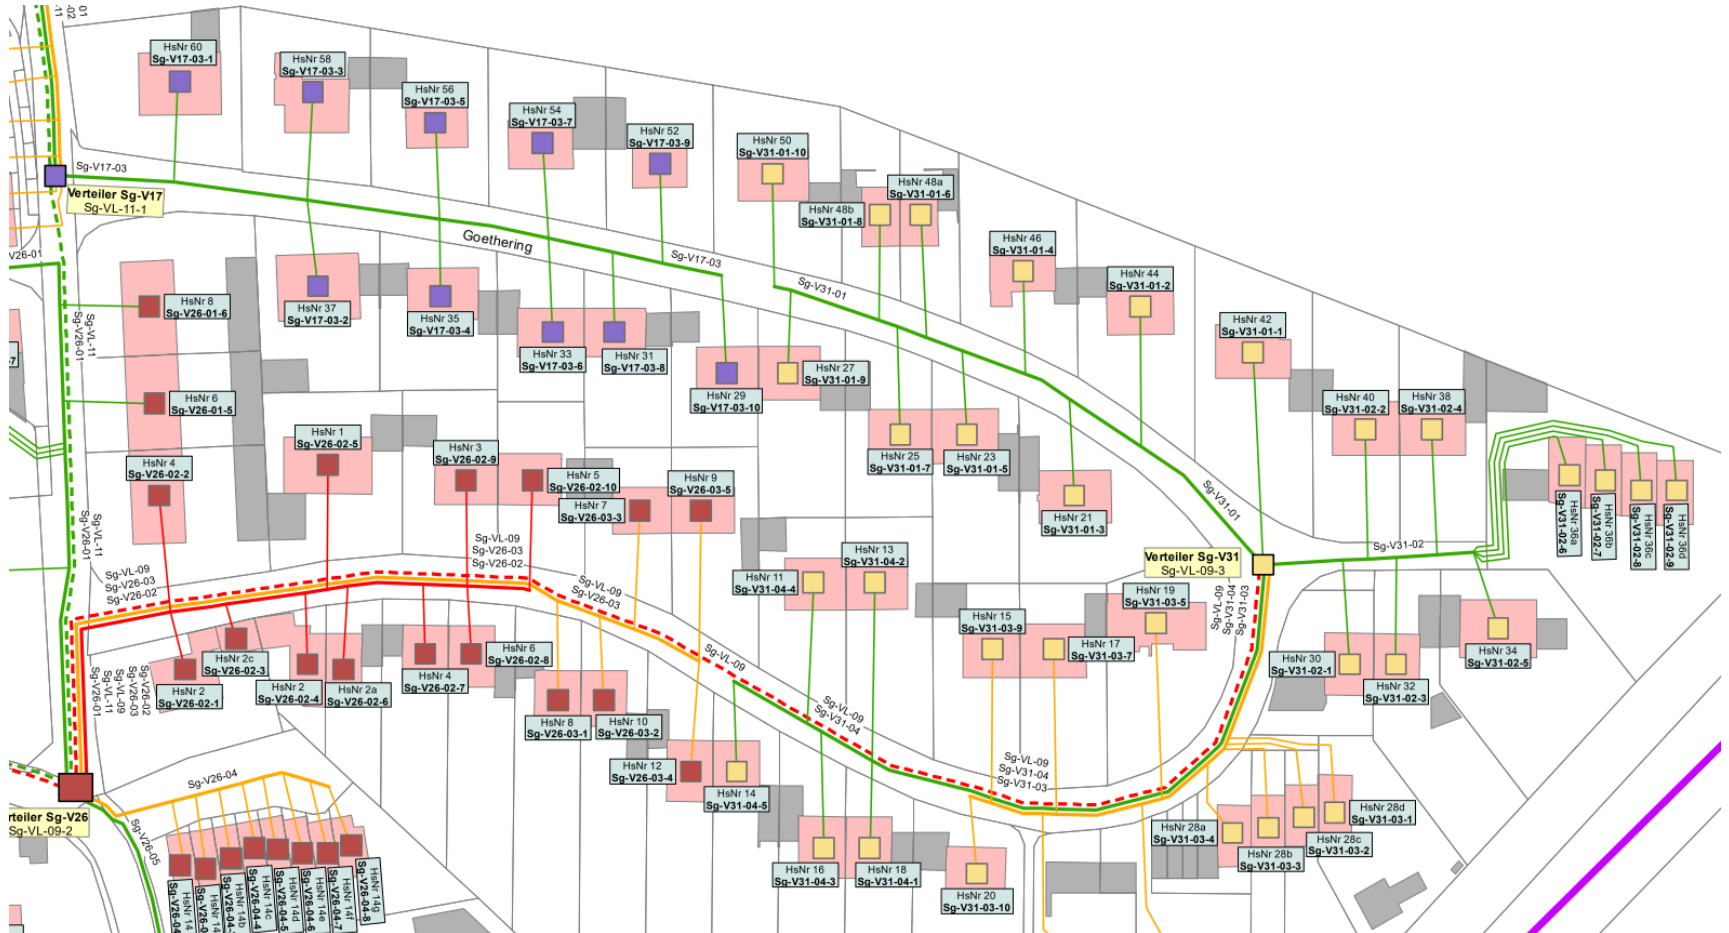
-01
-02
-11

HsNr 60
Sg-V17-03-1

HsNr 58
Sg-V17-03-3

HsNr 56
Sg-V17-03-5

HsNr 54
Sg-V17-03-7

HsNr 52
Sg-V17-03-9

HsNr 50
Sg-V31-01-10

HsNr 48a
Sg-V31-01-6

HsNr 48b
Sg-V31-01-8

HsNr 46
Sg-V31-01-4

HsNr 44
Sg-V31-01-2

HsNr 42
Sg-V31-01-1

Sg-V17-03

Verteiler Sg-V17
Sg-VL-11-1

Goethering

Sg-V17-03

Sg-V31-01

V26-01

HsNr 8
Sg-V26-01-6

HsNr 37
Sg-V17-03-2

HsNr 35
Sg-V17-03-4

HsNr 33
Sg-V17-03-6

HsNr 31
Sg-V17-03-8

HsNr 29
Sg-V17-03-10

HsNr 27
Sg-V31-01-9

Sg-VL-11
Sg-V26-01

HsNr 6
Sg-V26-01-5

HsNr 1
Sg-V26-02-5

HsNr 40
Sg-V31-02-2

HsNr 38
Sg-V31-02-4

HsNr 4
Sg-V26-02-2

HsNr 3
Sg-V26-02-9

HsNr 5
Sg-V26-02-10

HsNr 9
Sg-V26-03-5

HsNr 7
Sg-V26-03-3

HsNr 25
Sg-V31-01-7

HsNr 23
Sg-V31-01-5

HsNr 21
Sg-V31-01-3

Sg-V31-01

HsNr 36a
Sg-V31-02-6

HsNr 36b
Sg-V31-02-7

HsNr 36c
Sg-V31-02-8

HsNr 36d
Sg-V31-02-9

Sg-VL-11
Sg-V26-01

Sg-VL-09
Sg-V26-03
Sg-V26-02

Sg-VL-09
Sg-V26-03
Sg-V26-02

HsNr 13
Sg-V31-04-2

HsNr 11
Sg-V31-04-4

Verteiler Sg-V31
Sg-VL-09-3

Sg-V31-02

Sg-VL-09
Sg-V26-03

HsNr 19
Sg-V31-03-5

Sg-VL-09
Sg-V31-04
Sg-V31-03

HsNr 15
Sg-V31-03-9

HsNr 17
Sg-V31-03-7

HsNr 2c
Sg-V26-02-3

HsNr 6
Sg-V26-02-8

Sg-VL-09

HsNr 34
Sg-V31-02-5

HsNr 30
Sg-V31-02-1

HsNr 32
Sg-V31-02-3

HsNr 2
Sg-V26-02-1

HsNr 2
Sg-V26-02-4

HsNr 2a
Sg-V26-02-6

HsNr 4
Sg-V26-02-7

Sg-V26-02
Sg-VL-09
Sg-VL-11
Sg-V26-03
Sg-V26-01

HsNr 8
Sg-V26-03-1

HsNr 10
Sg-V26-03-2

Sg-VL-09
Sg-V31-04

HsNr 12
Sg-V26-03-4

HsNr 14
Sg-V31-04-5

Sg-VL-09
Sg-V31-04
Sg-V31-03

HsNr 28d
Sg-V31-03-1

HsNr 28a
Sg-V31-03-4

HsNr 28c
Sg-V31-03-2

HsNr 28b
Sg-V31-03-3

Sg-V26-04

teiler Sg-V26
Sg-VL-09-2

Sg-V26-05

HsNr 16
Sg-V31-04-3

HsNr 18
Sg-V31-04-1

HsNr 20
Sg-V31-03-10

HsNr 14
Sg-V26-0
HsNr 14
Sg-V26-0
HsNr 14b
Sg-V26-04-
HsNr 14c
Sg-V26-04-4
HsNr 14d
Sg-V26-04-5
HsNr 14e
Sg-V26-04-6
HsNr 14f
Sg-V26-04-7
HsNr 14g
Sg-V26-04-8